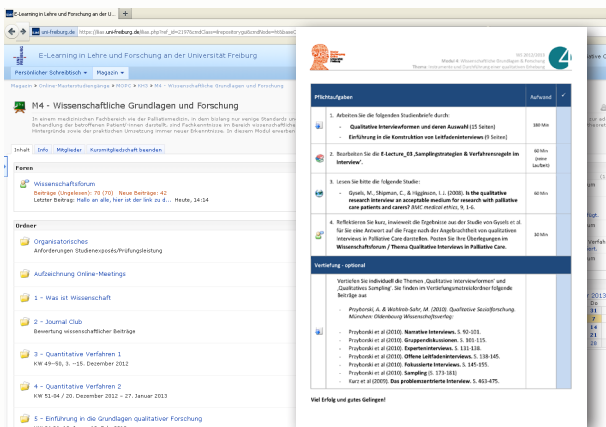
E-Learning in Lehre und Forschung an der U... +

uni-freiburg.de https://ilias.uni-freiburg.de/ilias.php?ref_id=

E-Learning in Lehre und Forschung an der Universität Freiburg

Persönlicher Schreibtisch ▾ Magazin ▾

Magazin » Online-Masterstudiengänge » MOKC » M4 » M4 - Wissenschaftliche Grundlagen und Forschung

M4 - Wissenschaftliche Grundlagen und Forschung

In einem medizinischen Fachbereich wie der Palliativmedizin, in dem bislang nur wenige Standards und Behandlung der betroffenen Patient/-innen darstellt, sind Fachkenntnisse im Bereich wissenschaftlicher Hintergründe sowie der praktischen Umsetzung immer neuer Erkenntnisse. In diesem Modul erwerben

Inhalt Info Mitglieder Kursmitgliedschaft beenden

Foren

Wissenschaftsforum
Beiträge (Ungelesen): 70 (70) Neue Beiträge: 42
Letzter Beitrag: Hallo an alle, hier ist der link zu d... Heute, 14:14

Ordner

Organisatorisches
Anforderungen Studienexposés/Prüfungsleistung

Aufzeichnung Online-Meetings

1 - Was ist Wissenschaft

2 - Journal Club
Bewertung wissenschaftlicher Beiträge

3 - Quantitative Verfahren 1
KW 49-50, 3. -15. Dezember 2012

4 - Quantitative Verfahren 2
KW 51-04 / 20. Dezember 2012 - 27. Januar 2013

5 - Einführung in die Grundlagen qualitativer Forschung

Modul 4: Wissenschaftliche Grundlagen & Forschung
Thema: Interviewformen und Durchführung einer qualitativen Befragung

| Pflichtaufgaben | Aufwand | ✓ |
|---|---|---|
| 1. Arbeiten Sie die folgenden Studienbriefe durch: – Qualitative Interviewformen und deren Auswahl (15 Seiten) – Einführung in die Konstruktion von Leitfadeninterviews (8 Seiten) | 180 Min | |
| 2. Bearbeiten Sie die E-Lecture_03 „Samplingstrategien & Verfahrensregeln im Interview". | 60 Min (reine Laufzeit) | |
| 3. Lesen Sie bitte die folgende Studie: – Gysels, M., Shipman, C., & Higginson, I. J. (2008). Is the qualitative research interview an acceptable medium for research with palliative care patients and carers? BMC medical ethics, 9, 1-6. | 60 Min | |
| 4. Reflektieren Sie kurz, inwieweit die Ergebnisse aus der Studie von Gysels et al. für Ihre eigene Antwort auf die Frage nach der Angebrachtheit von qualitativen Interviews in Palliative Care darstellen. Posten Sie Ihre Überlegungen im Wissenschaftsforum / Thema Qualitative Interviews in Palliative Care. | 60 Min | |
| Vertiefung - optional | | |
| Vertiefen Sie individuell die Themen „Qualitative Interviewformen" und „Qualitatives Sampling". Sie finden im Vertiefungsmaterialordner folgende Beiträge aus – Przyborski, A. & Wohlrab-Sahr, M. (2010). Qualitative Sozialforschung. München: Oldenbourg Wissenschaftsverlag: – Przyborski et al (2010). Narrative Interviews, S. 92-101. – Przyborski et al (2010). Gruppendiskussionen, S. 101-115. – Przyborski et al (2010). Experteninterviews, S. 131-138. – Przyborski et al (2010). Offene Leitfadeninterviews, S. 138-145. – Przyborski et al (2010). Fokussierte Interviews, S. 145-155. – Przyborski et al (2010). Sampling (S. 173-181) – Kurz et al (2009). Das problemzentrierte Interview, S. 463-475. | | |

Viel Erfolg und gutes Gelingen!

2013